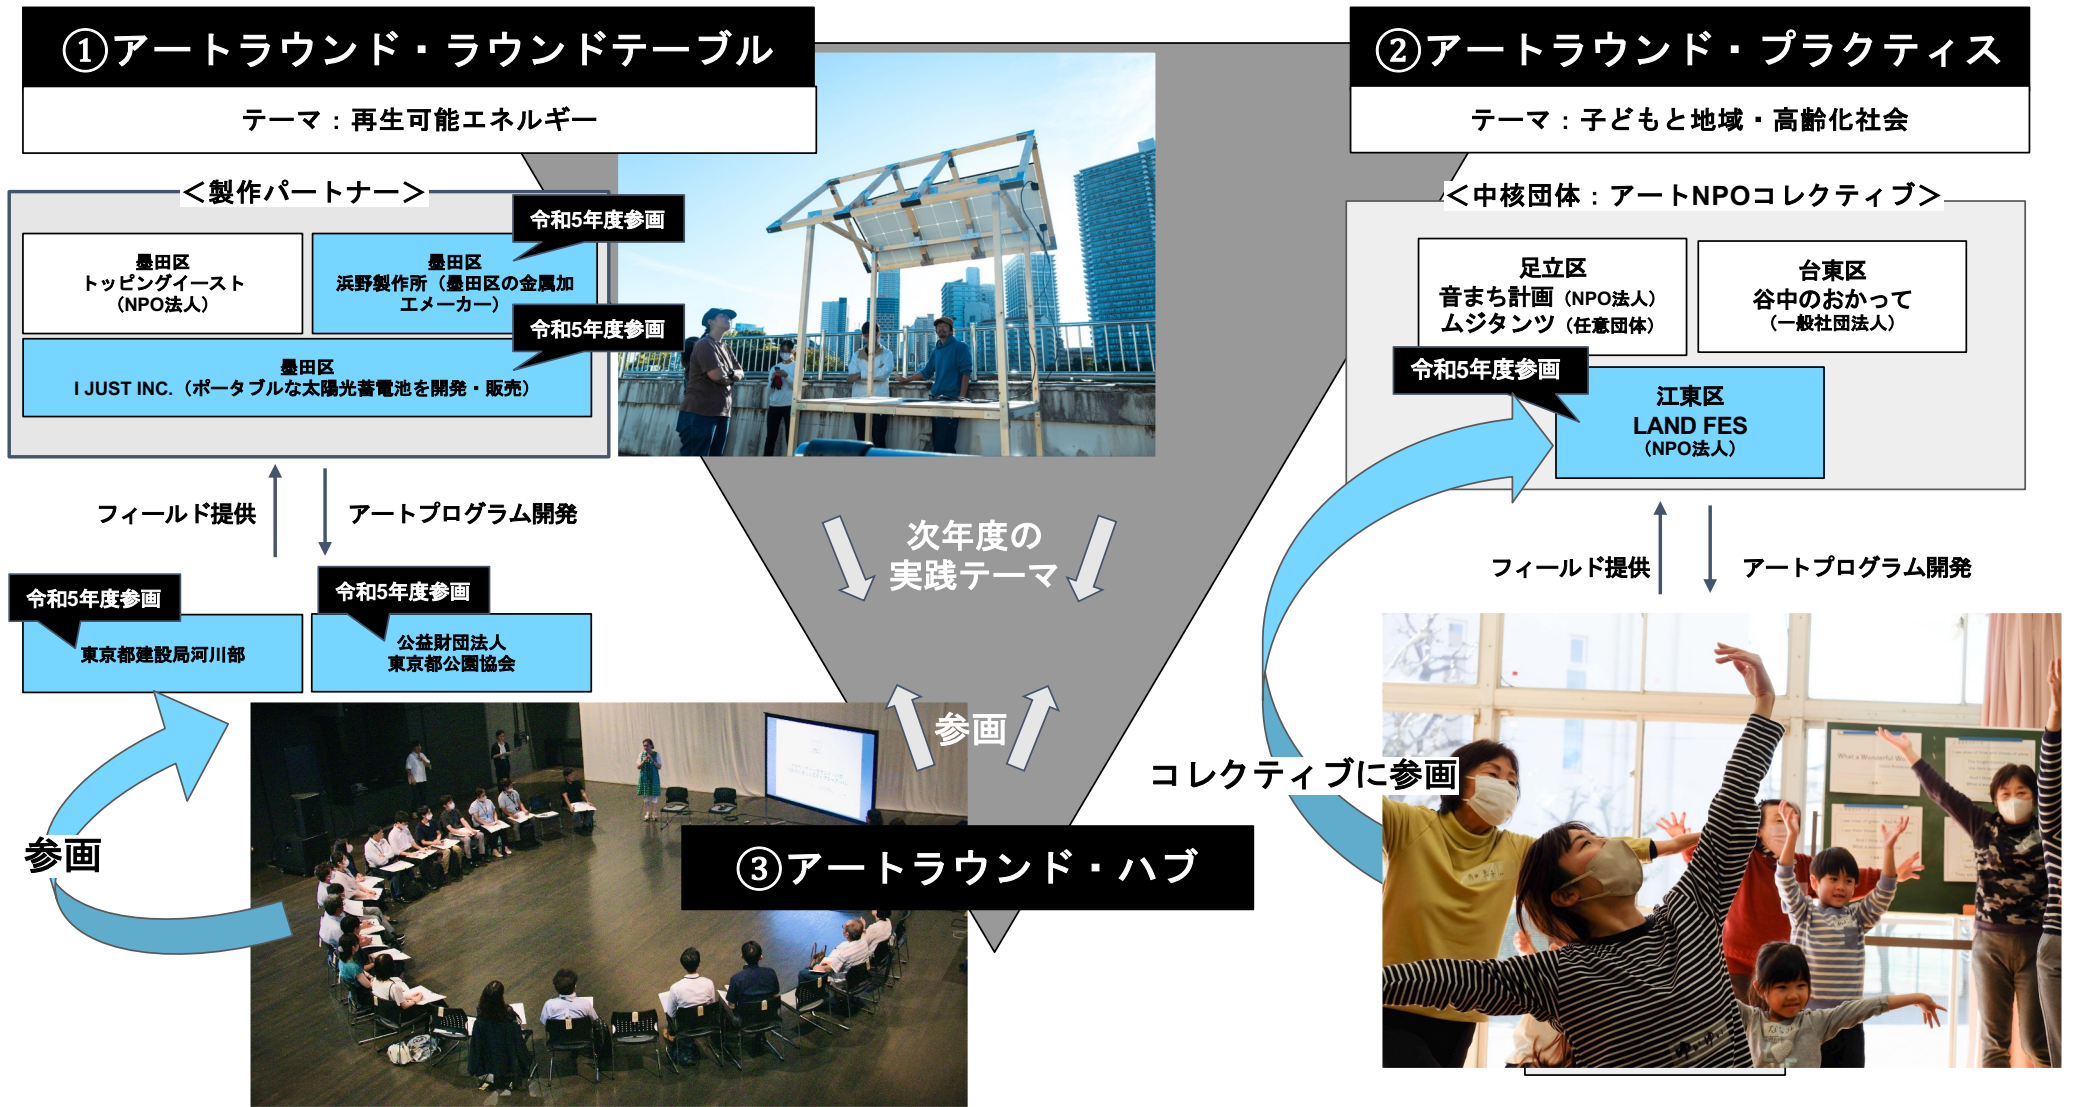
①アートラウンド・ラウンドテーブル

テーマ：再生可能エネルギー

＜製作パートナー＞

墨田区
トッピングイースト
（NPO法人）

令和5年度参画

墨田区
浜野製作所（墨田区の金属加エメーカー）

令和5年度参画

墨田区
I JUST INC.（ポータブルな太陽光蓄電池を開発・販売）

フィールド提供

アートプログラム開発

令和5年度参画

東京都建設局河川部

令和5年度参画

公益財団法人
東京都公園協会

参画

次年度の
実践テーマ

参画

③アートラウンド・ハブ

②アートラウンド・プラクティス

テーマ：子どもと地域・高齢化社会

＜中核団体：アートNPOコレクティブ＞

足立区
音まち計画（NPO法人）
ムジタンツ（任意団体）

台東区
谷中のおかって
（一般社団法人）

令和5年度参画

江東区
LAND FES
（NPO法人）

フィールド提供

アートプログラム開発

コレクティブに参画